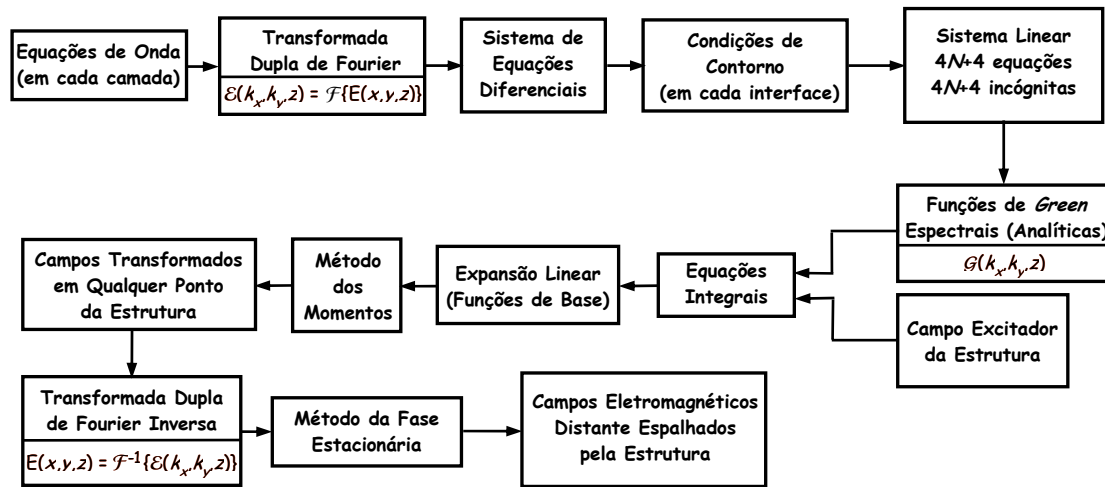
Equações de Onda (em cada camada)

Transformada Dupla de Fourier

$\mathcal{E}(k_x,k_y,z) = \mathcal{F}\{E(x,y,z)\}$

Sistema de Equações Diferenciais

Condições de Contorno (em cada interface)

Sistema Linear 4N+4 equações 4N+4 incógnitas

Funções de Green Espectrais (Analíticas)

$\mathcal{G}(k_x,k_y,z)$

Equações Integrais

Expansão Linear (Funções de Base)

Método dos Momentos

Campos Transformados em Qualquer Ponto da Estrutura

Campo Excitador da Estrutura

Transformada Dupla de Fourier Inversa

$E(x,y,z) = \mathcal{F}^{-1}\{\mathcal{E}(k_x,k_y,z)\}$

Método da Fase Estacionária

Campos Eletromagnéticos Distante Espalhados pela Estrutura